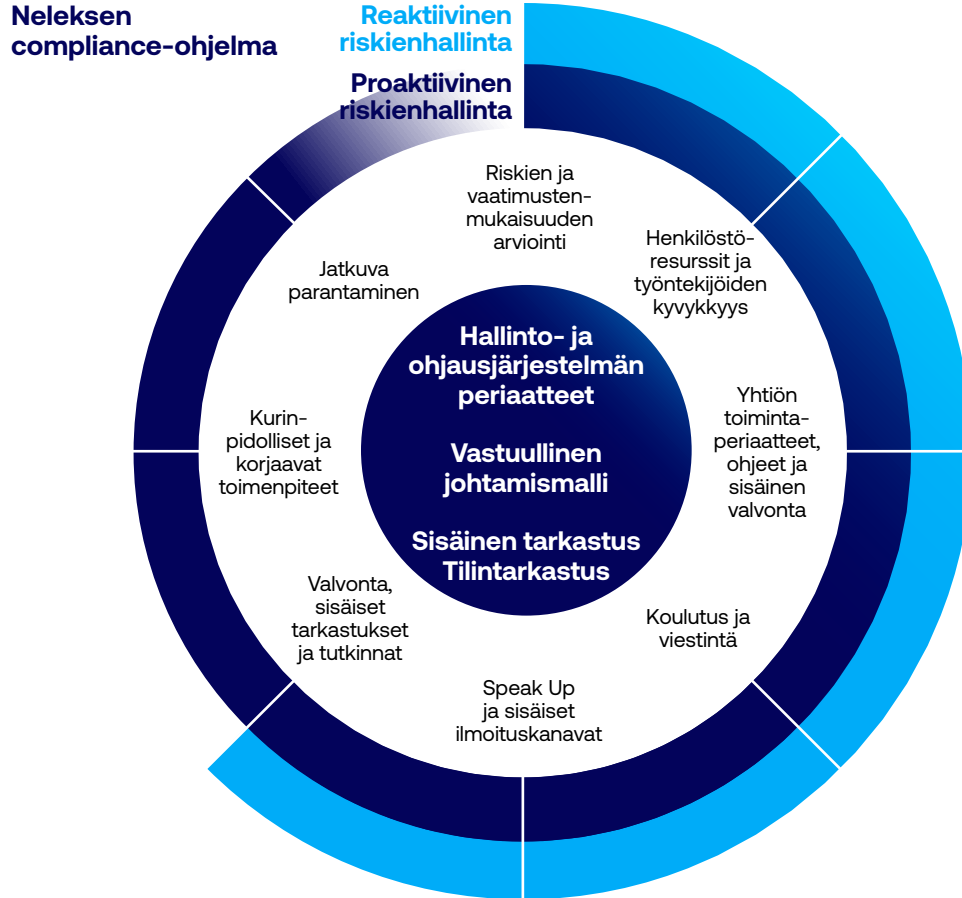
Neleksen compliance-ohjelma

Reaktiivinen riskienhallinta

Proaktiivinen riskienhallinta

Riskien ja vaatimustenmukaisuuden arviointi

Henkilöstöresurssit ja työntekijöiden kyvykkyys

Yhtiön toimintaperiaatteet, ohjeet ja sisäinen valvonta

Koulutus ja viestintä

Speak Up ja sisäiset ilmoituskanavat

Valvonta, sisäiset tarkastukset ja tutkinnat

Kurinpidolliset ja korjaavat toimenpiteet

Jatkuva parantaminen

Hallinto- ja ohjausjärjestelmän periaatteet

Vastuullinen johtamismalli

Sisäinen tarkastus
Tilintarkastus